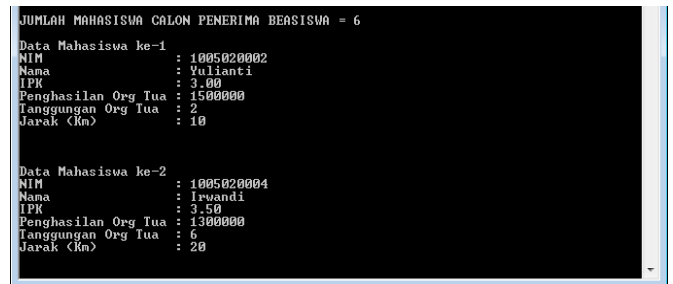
JUMLAH MAHASISWA CALON PENERIMA BEASISWA = 6

Data Mahasiswa ke-1
NIM : 1005020002
Nama : Yulianti
IPK : 3.00
Penghasilan Org Tua : 1500000
Tanggungan Org Tua : 2
Jarak (Km) : 10

Data Mahasiswa ke-2
NIM : 1005020004
Nama : Irwandi
IPK : 3.50
Penghasilan Org Tua : 1300000
Tanggungan Org Tua : 6
Jarak (Km) : 20